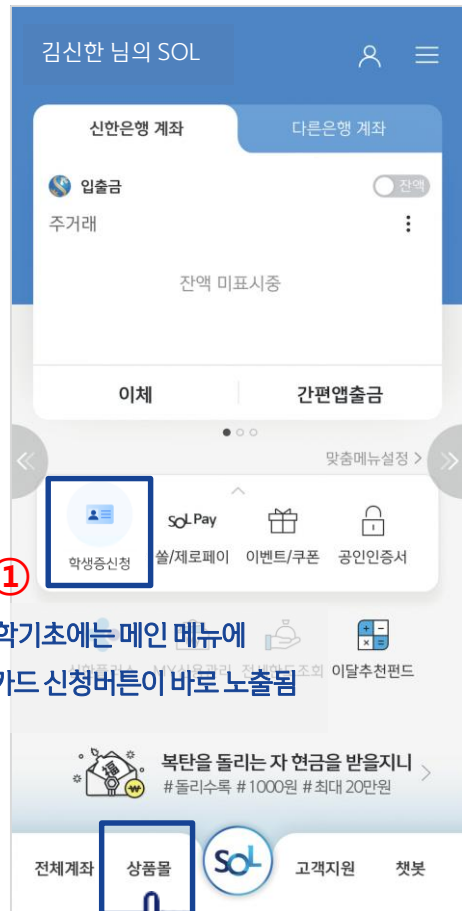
김신한 님의 SOL

신한은행 계좌
다른은행 계좌

입출금
잔액
주거래
⋮

잔액 미표시중

이체
간편앱출금

맞춤메뉴설정 >

학생증신청
SOL Pay
쏠/제로페이
이벤트/쿠폰
공인인증서

①
학기초에는 메인 메뉴에
카드 신청버튼이 바로 노출됨

이달추천펀드

복탄을 돌리는 자 현금을 받을지니
#돌리수록 #1000원 #최대 20만원

전체계좌
상품몰
SOL
고객지원
챗봇